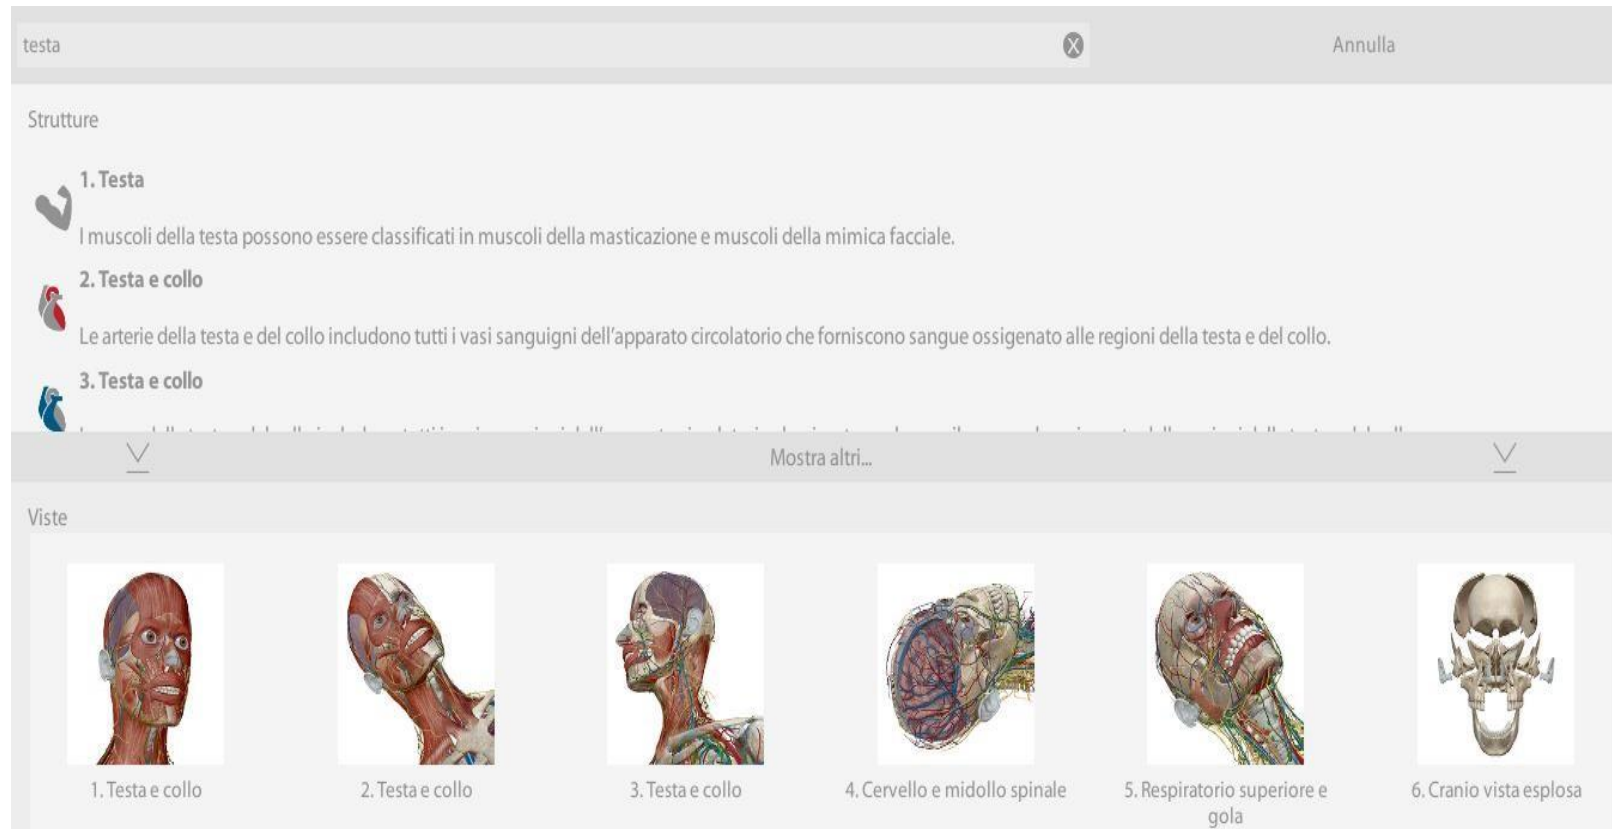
testa

Annulla

Strutture

1. Testa

I muscoli della testa possono essere classificati in muscoli della masticazione e muscoli della mimica facciale.

2. Testa e collo

Le arterie della testa e del collo includono tutti i vasi sanguigni dell'apparato circolatorio che forniscono sangue ossigenato alle regioni della testa e del collo.

3. Testa e collo

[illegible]

Mostra altri...

Viste

1. Testa e collo

2. Testa e collo

3. Testa e collo

4. Cervello e midollo spinale

5. Respiratorio superiore e gola

6. Cranio vista esplosa